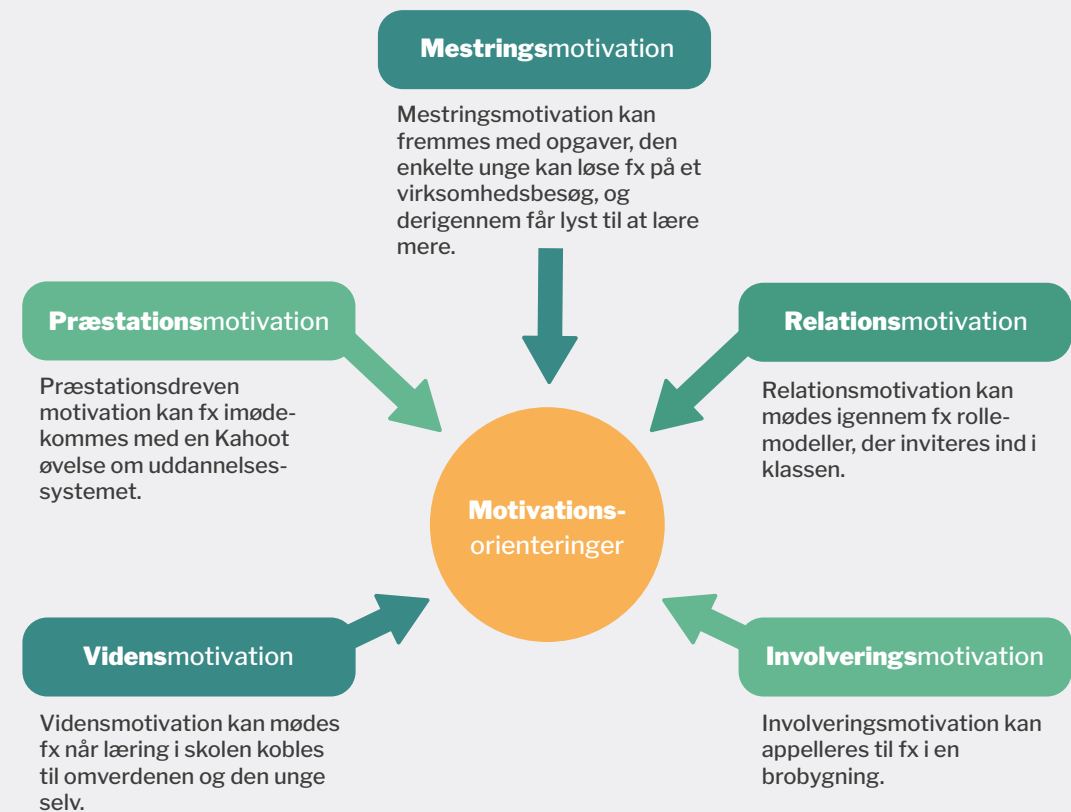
**Mestrings**motivation

Mestringsmotivation kan fremmes med opgaver, den enkelte unge kan løse fx på et virksomhedsbesøg, og derigennem får lyst til at lære mere.

**Præstations**motivation

Præstationsdreven motivation kan fx imødekommes med en Kahoot øvelse om uddannelsessystemet.

**Relations**motivation

Relationsmotivation kan mødes igennem fx rollemodeller, der inviteres ind i klassen.

**Motivations-**orienteringer

**Videns**motivation

Vidensmotivation kan mødes fx når læring i skolen kobles til omverdenen og den unge selv.

**Involverings**motivation

Involveringsmotivation kan appelleres til fx i en brobygning.